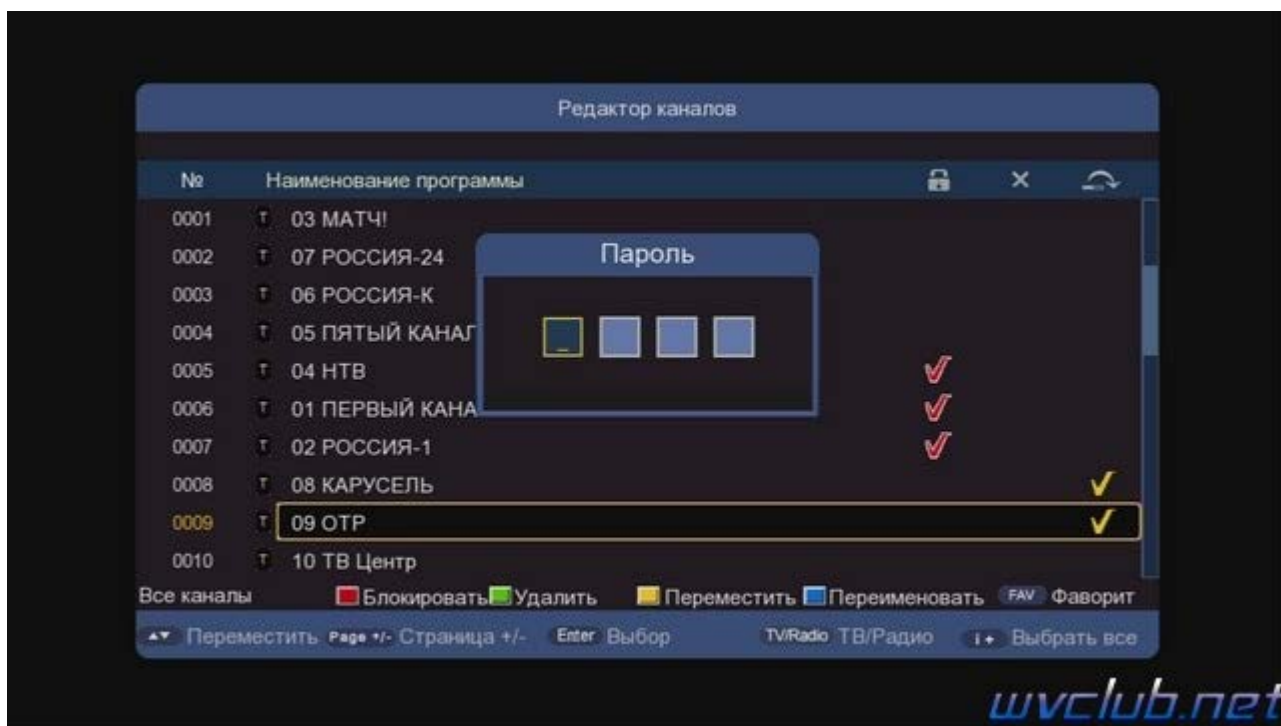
Редактор каналов

| № | Наименование программы |
|---|---|
| 0001 | T 03 МАТЧ! |
| 0002 | T 07 РОССИЯ-24 |
| 0003 | T 06 РОССИЯ-К |
| 0004 | T 05 ПЯТЫЙ КАНАЛ |
| 0005 | T 04 НТВ |
| 0006 | T 01 ПЕРВЫЙ КАНА |
| 0007 | T 02 РОССИЯ-1 |
| 0008 | T 08 КАРУСЕЛЬ |
| 0009 | T 09 ОТР |
| 0010 | T 10 ТВ Центр |

Пароль

_

Все каналы Блокировать Удалить Переместить Переименовать FAV Фаворит

Переместить Page +/- Страница +/- Enter Выбор TV/Radio ТВ/Радио i+ Выбрать все

wvclub.net